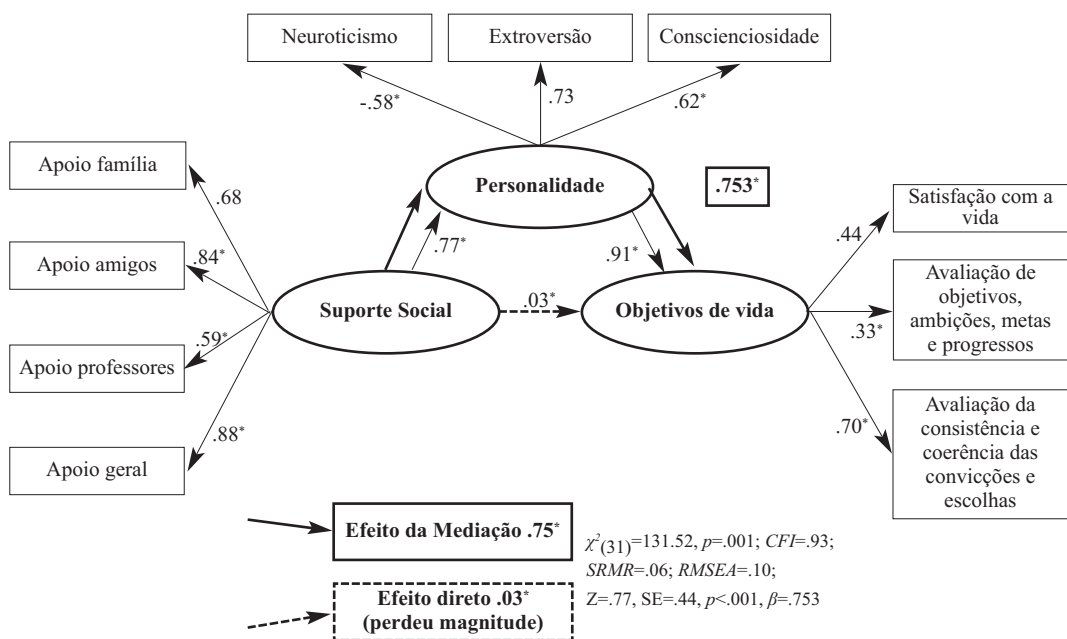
Neuroticismo

Extroversão

Conscienciosidade

-.58*

.73

.62*

Apoio família

.68

Personalidade

.753*

Satisfação com a vida

.44

Apoio amigos

.84*

.77*

.91*

Avaliação de objetivos, ambições, metas e progressos

Suporte Social

.03*

Objetivos de vida

.33*

.59*

Apoio professores

Avaliação da consistência e coerência das convicções e escolhas

.70*

.88*

Apoio geral

Efeito da Mediação .75*

$\chi^2(31)$=131.52, $p$=.001; $CFI$=.93; $SRMR$=.06; $RMSEA$=.10; Z=.77, SE=.44, $p$<.001, $\beta$=.753

Efeito direto .03* (perdeu magnitude)